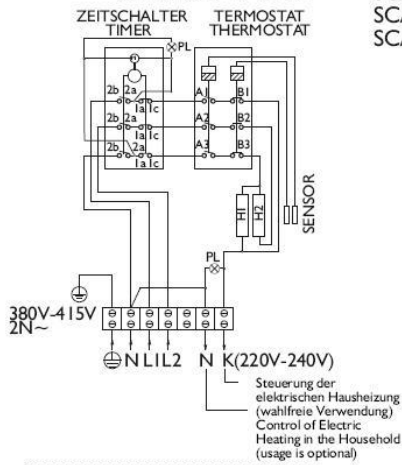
ZEITSCHALTER TIMER

TERMOSTAT THERMOSTAT

SC/
SC/

PL

2b 2a 1a 1c
2b 2a 1a 1c
2b 2a 1a 1c

A1 B1
A2 B2
A3 B3

H1 H2

SENSOR

PL

380V-415V
2N~

N L1 L2 N K(220V-240V)

Steuerung der elektrischen Hausheizung (wahlfreie Verwendung) Control of Electric Heating in the Household (usage is optional)